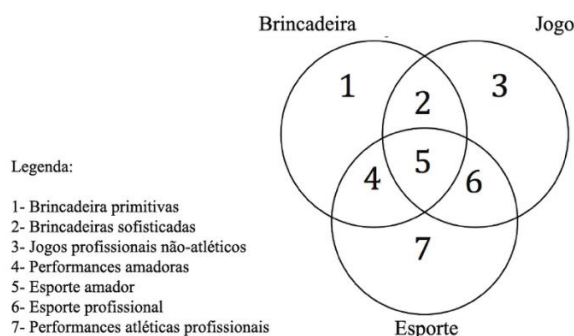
Brincadeira

Jogo

1

2

3

5

4

6

7

Esporte

Legenda:

1- Brincadeira primitivas
2- Brincadeiras sofisticadas
3- Jogos profissionais não-atléticos
4- Performances amadoras
5- Esporte amador
6- Esporte profissional
7- Performances atléticas profissionais